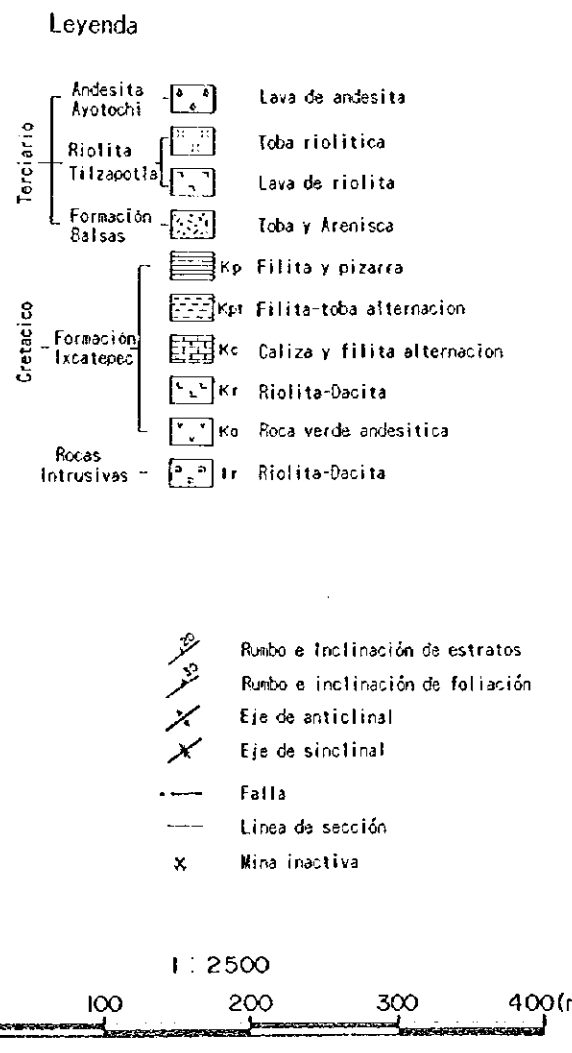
Leyenda

Terciario

Andesita Ayotochi — Lava de andesita

Riolita Tilzapotla — Toba riolitica

Lava de riolita

Formación Balsas — Toba y Arenisca

Cretacico

Formación Ixcatepec

Kp Filita y pizarra

Kpt Filita-toba alternacion

Kc Caliza y filita alternacion

Kr Riolita-Dacita

Ka Roca verde andesitica

Rocas Intrusivas — Ir Riolita-Dacita

20 Rumbo e Inclinación de estratos

30 Rumbo e inclinación de foliación

Eje de anticlinal

Eje de sinclinal

Falla

Linea de sección

x Mina inactiva

1 : 2500

100 200 300 400(r